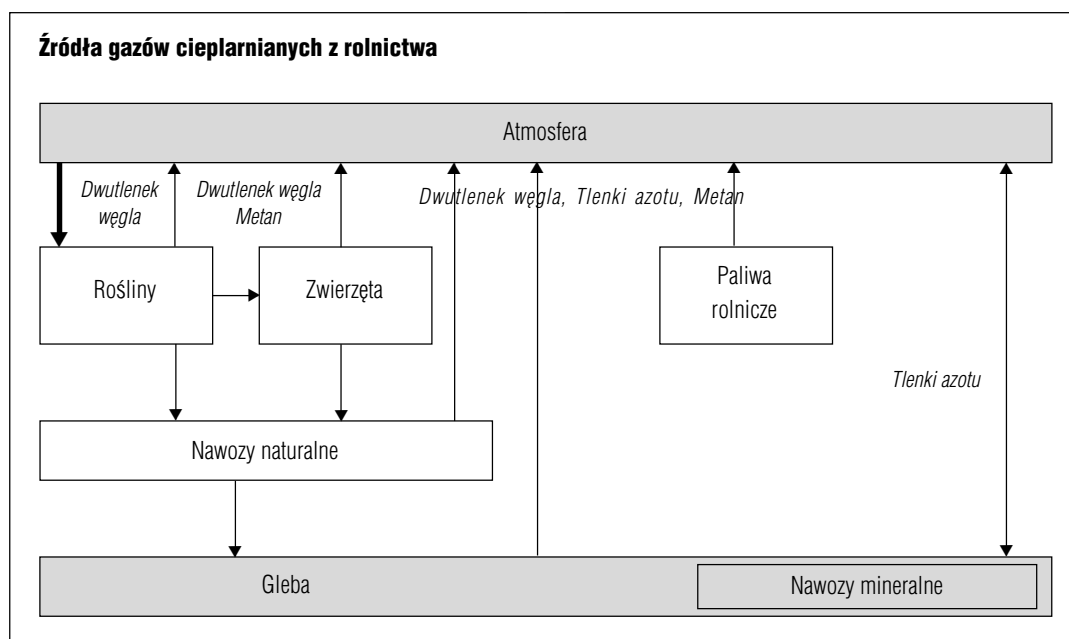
Źródła gazów cieplarnianych z rolnictwa

Atmosfera

Dwutlenek węgla

Dwutlenek węgla Metan

Dwutlenek węgla, Tlenki azotu, Metan

Rośliny

Zwierzęta

Paliwa rolnicze

Tlenki azotu

Nawozy naturalne

Gleba

Nawozy mineralne